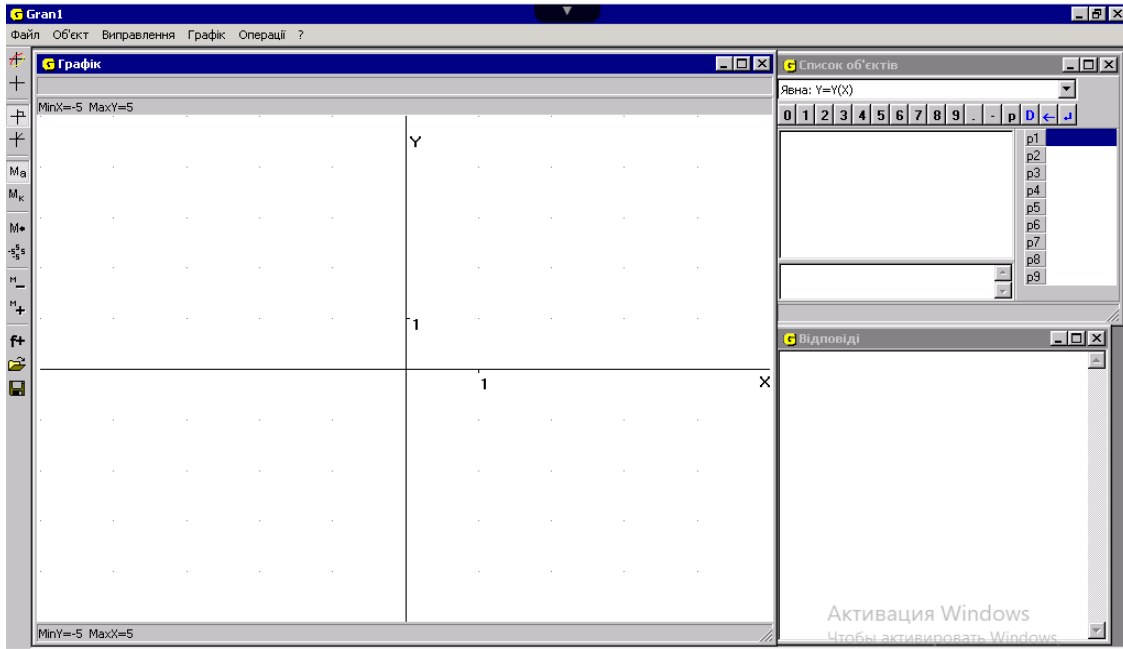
Gran1
Файл Об'єкт Виправлення Графік Операції ?

Графік
MinX=-5 MaxY=5
Y
1
1
X
MinY=-5 MaxX=5

Список об'єктів
Явна: Y=Y(X)
0 1 2 3 4 5 6 7 8 9 . - p D
p1
p2
p3
p4
p5
p6
p7
p8
p9

Відповіді

Активация Windows
Чтобы активировать Windows